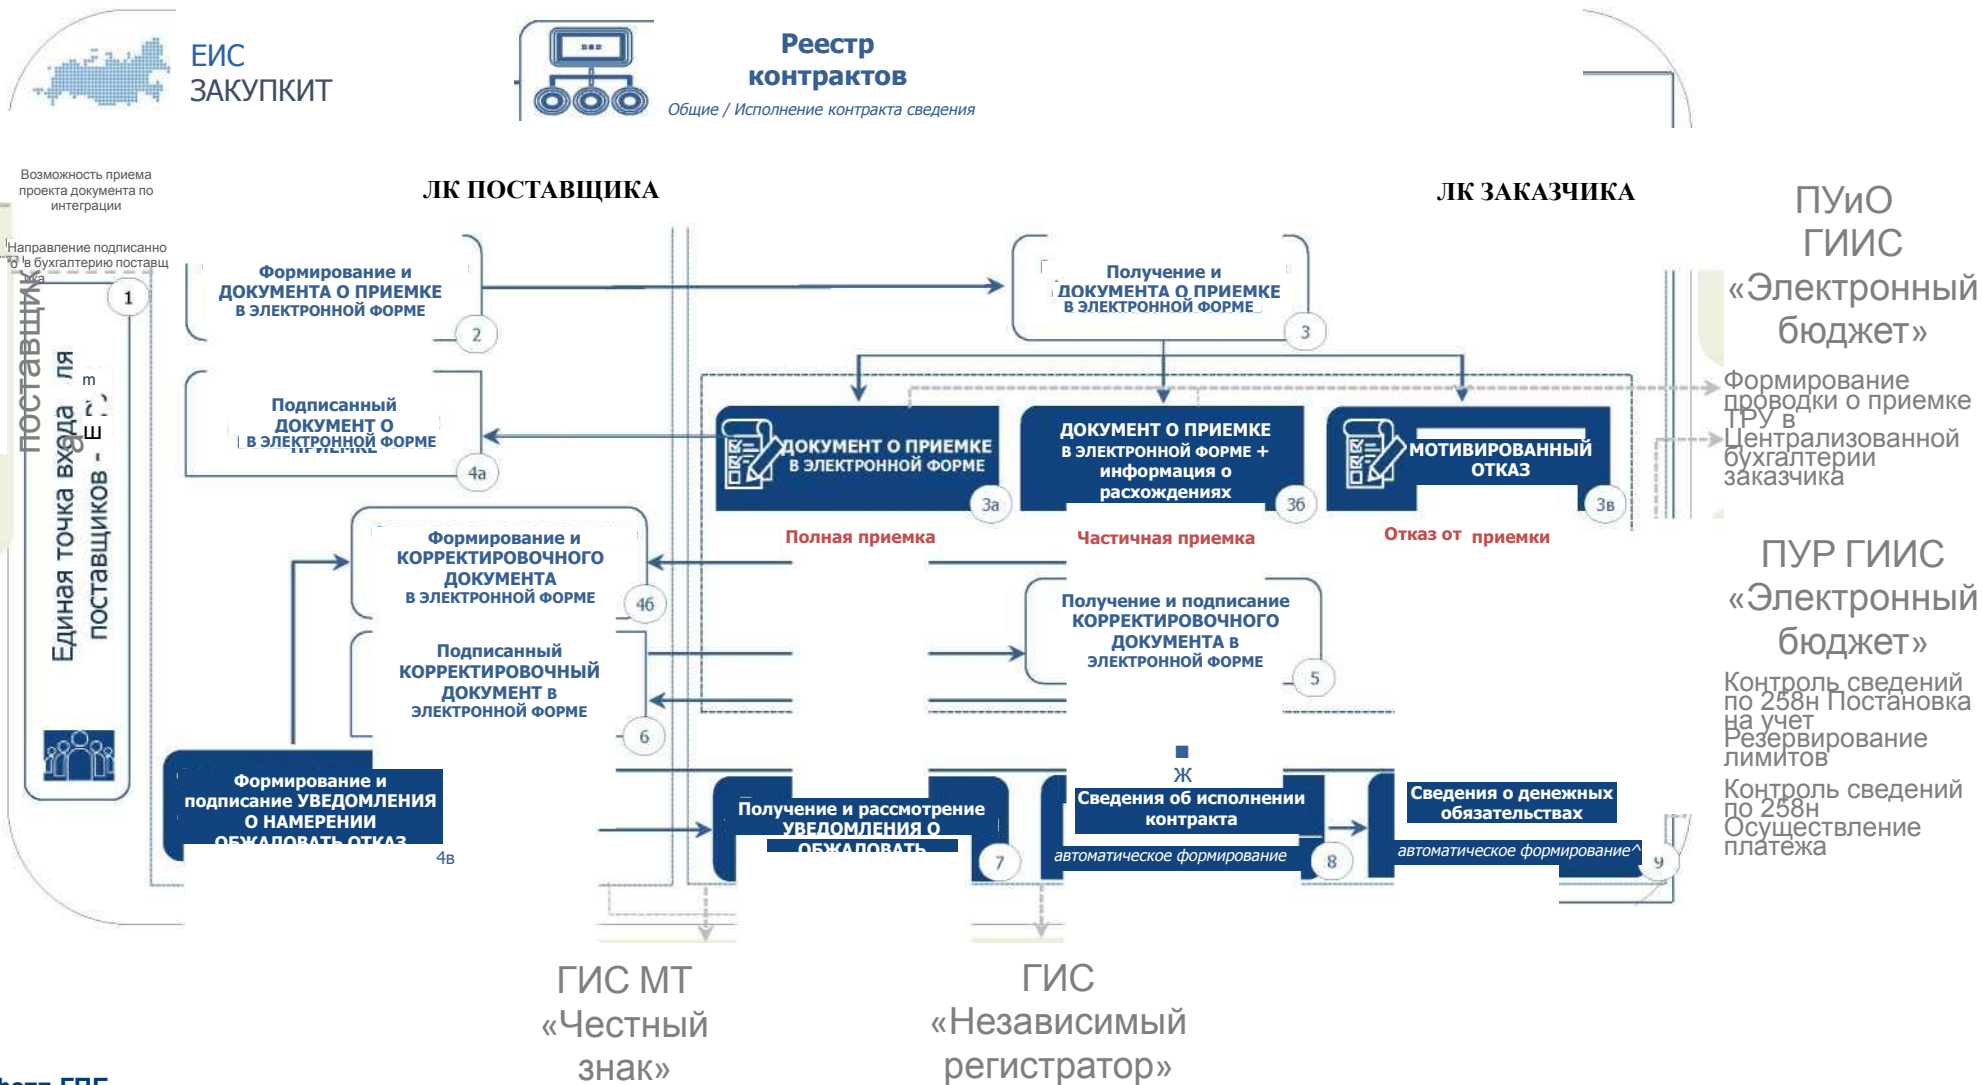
ЕИС ЗАКУПКИТ

Реестр контрактов
Общие / Исполнение контракта сведения

Возможность приема проекта документа по интеграции

Направление подписанно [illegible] в бухгалтерию поставщ

ЛК ПОСТАВЩИКА

ЛК ЗАКАЗЧИКА

ПУиО ГИИС «Электронный бюджет»

Формирование проводки о приемке ТРУ в Централизованной бухгалтерии заказчика

Единая точка входа для поставщиков - поставщик

1

Формирование и ДОКУМЕНТА О ПРИЕМКЕ В ЭЛЕКТРОННОЙ ФОРМЕ
2

Получение и ДОКУМЕНТА О ПРИЕМКЕ В ЭЛЕКТРОННОЙ ФОРМЕ
3

Подписанный ДОКУМЕНТ О ПРИЕМКЕ В ЭЛЕКТРОННОЙ ФОРМЕ
4а

ДОКУМЕНТ О ПРИЕМКЕ В ЭЛЕКТРОННОЙ ФОРМЕ
3а

ДОКУМЕНТ О ПРИЕМКЕ В ЭЛЕКТРОННОЙ ФОРМЕ + информация о расхождениях
3б

МОТИВИРОВАННЫЙ ОТКАЗ
3в

Полная приемка

Частичная приемка

Отказ от приемки

Формирование и КОРРЕКТИРОВОЧНОГО ДОКУМЕНТА В ЭЛЕКТРОННОЙ ФОРМЕ
4б

Получение и подписание КОРРЕКТИРОВОЧНОГО ДОКУМЕНТА В ЭЛЕКТРОННОЙ ФОРМЕ
5

Подписанный КОРРЕКТИРОВОЧНЫЙ ДОКУМЕНТ В ЭЛЕКТРОННОЙ ФОРМЕ
6

ПУР ГИИС «Электронный бюджет»

Контроль сведений по 258н Постановка на учет Резервирование лимитов

Контроль сведений по 258н Осуществление платежа

Формирование и подписание УВЕДОМЛЕНИЯ О НАМЕРЕНИИ ОБЖАЛОВАТЬ ОТКАЗ
4в

Получение и рассмотрение УВЕДОМЛЕНИЯ О ОБЖАЛОВАТЬ
7

Ж
Сведения об исполнении контракта
автоматическое формирование
8

Сведения о денежных обязательствах
автоматическое формирование
9

ГИС МТ «Честный знак»

ГИС «Независимый регистратор»

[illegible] ГПБ